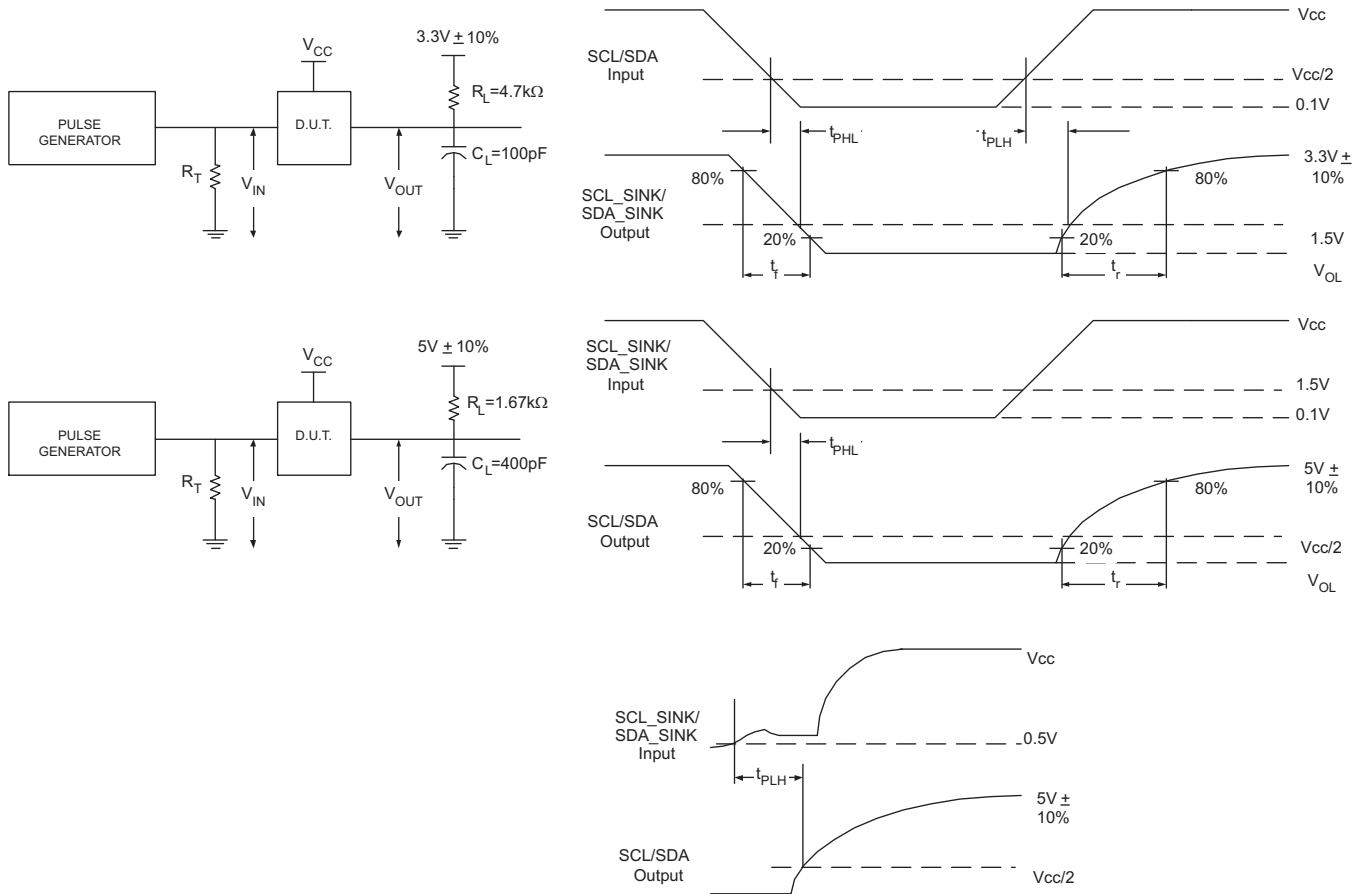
PULSE GENERATOR

$V_{CC}$

D.U.T.

3.3V $\pm$ 10%

$R_L$=4.7kΩ

$C_L$=100pF

$R_T$

$V_{IN}$

$V_{OUT}$

SCL/SDA Input

Vcc

Vcc/2

0.1V

$t_{PHL}$

$t_{PLH}$

SCL_SINK/ SDA_SINK Output

80%

20%

$t_f$

20%

80%

$t_r$

3.3V $\pm$ 10%

1.5V

$V_{OL}$

PULSE GENERATOR

$V_{CC}$

D.U.T.

5V $\pm$ 10%

$R_L$=1.67kΩ

$C_L$=400pF

$R_T$

$V_{IN}$

$V_{OUT}$

SCL_SINK/ SDA_SINK Input

Vcc

1.5V

0.1V

$t_{PHL}$

SCL/SDA Output

80%

20%

$t_f$

20%

80%

$t_r$

5V $\pm$ 10%

Vcc/2

$V_{OL}$

SCL_SINK/ SDA_SINK Input

Vcc

0.5V

$t_{PLH}$

5V $\pm$ 10%

SCL/SDA Output

Vcc/2